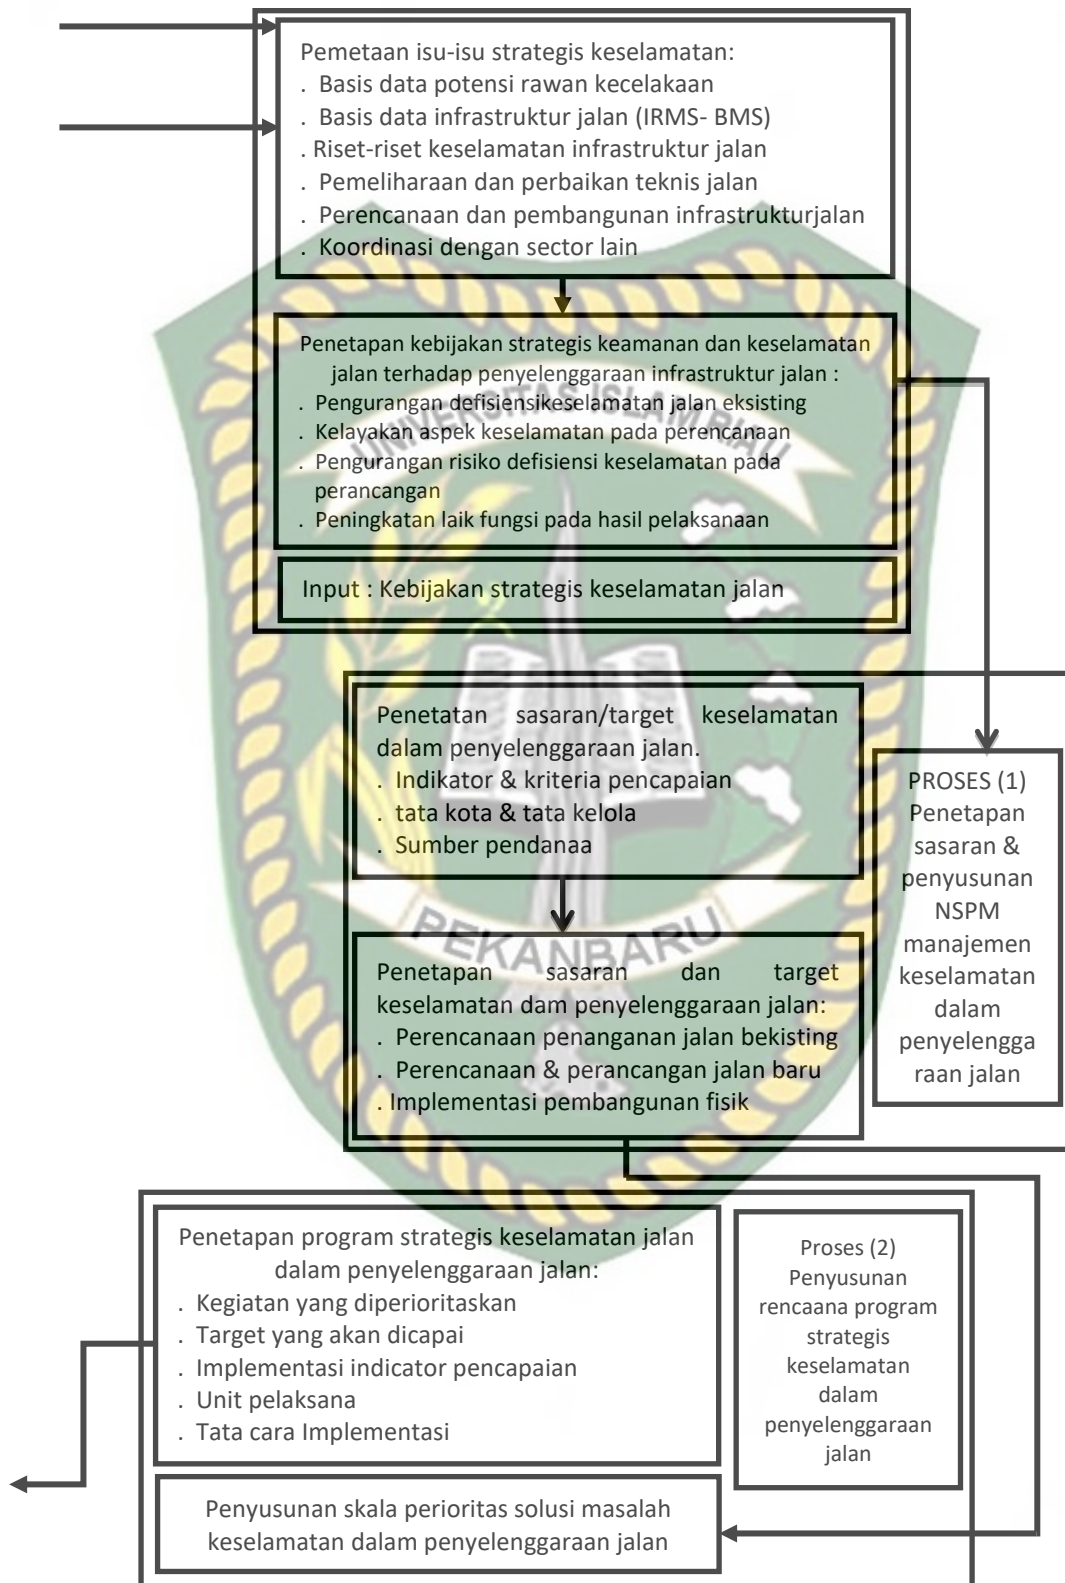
Pemetaan isu-isu strategis keselamatan:
. Basis data potensi rawan kecelakaan
. Basis data infrastruktur jalan (IRMS- BMS)
. Riset-riset keselamatan infrastruktur jalan
. Pemeliharaan dan perbaikan teknis jalan
. Perencanaan dan pembangunan infrastrukturjalan
. Koordinasi dengan sector lain

Penetapan kebijakan strategis keamanan dan keselamatan jalan terhadap penyelenggaraan infrastruktur jalan :
. Pengurangan defisiensikeselamatan jalan eksisting
. Kelayakan aspek keselamatan pada perencanaan
. Pengurangan risiko defisiensi keselamatan pada perancangan
. Peningkatan laik fungsi pada hasil pelaksanaan

Input : Kebijakan strategis keselamatan jalan

Penetatan sasaran/target keselamatan dalam penyelenggaraan jalan.
. Indikator & kriteria pencapaian
. tata kota & tata kelola
. Sumber pendanaa

PROSES (1) Penetapan sasaran & penyusunan NSPM manajemen keselamatan dalam penyelenggaraan jalan

Penetapan sasaran dan target keselamatan dam penyelenggaraan jalan:
. Perencanaan penanganan jalan bekisting
. Perencanaan & perancangan jalan baru
. Implementasi pembangunan fisik

Penetapan program strategis keselamatan jalan dalam penyelenggaraan jalan:
. Kegiatan yang diperioritaskan
. Target yang akan dicapai
. Implementasi indicator pencapaian
. Unit pelaksana
. Tata cara Implementasi

Proses (2) Penyusunan rencaana program strategis keselamatan dalam penyelenggaraan jalan

Penyusunan skala perioritas solusi masalah keselamatan dalam penyelenggaraan jalan

UNIVERSITAS ISLAM RIAU
PEKANBARU